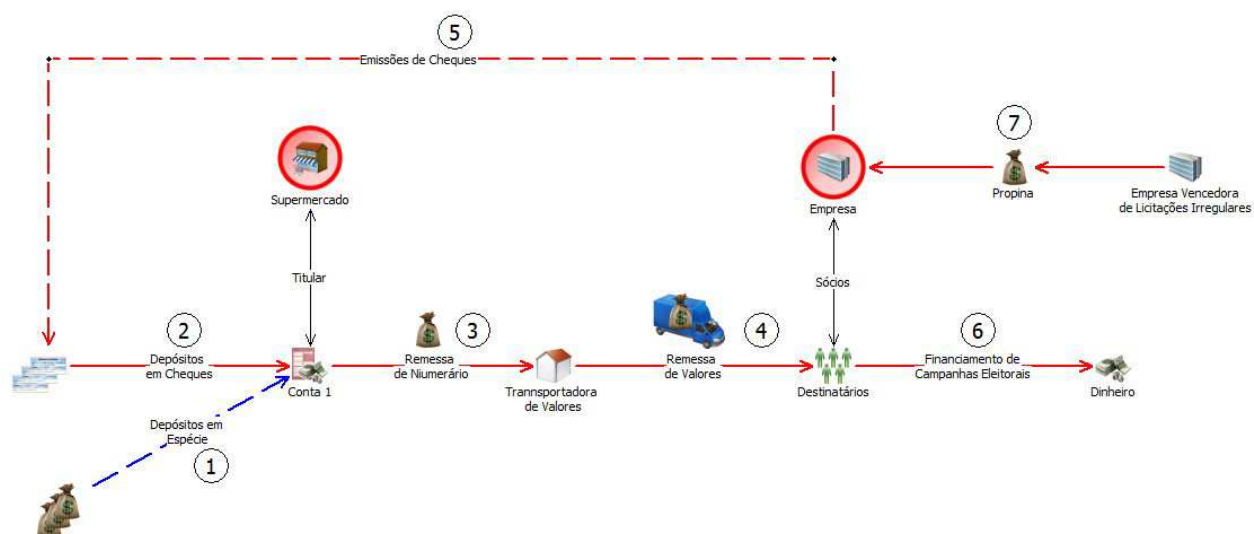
5
Emissões de Cheques

Supermercado

7
Empresa
Propina
Empresa Vencedora de Licitações Irregulares

Titular
Sócios

2
Depósitos em Cheques
Conta 1
3
Remessa de Numerário
Trannsportadora de Valores
4
Remessa de Valores
Destinatários
6
Financiamento de Campanhas Eleitorais
Dinheiro

Depósitos em Espécie
1